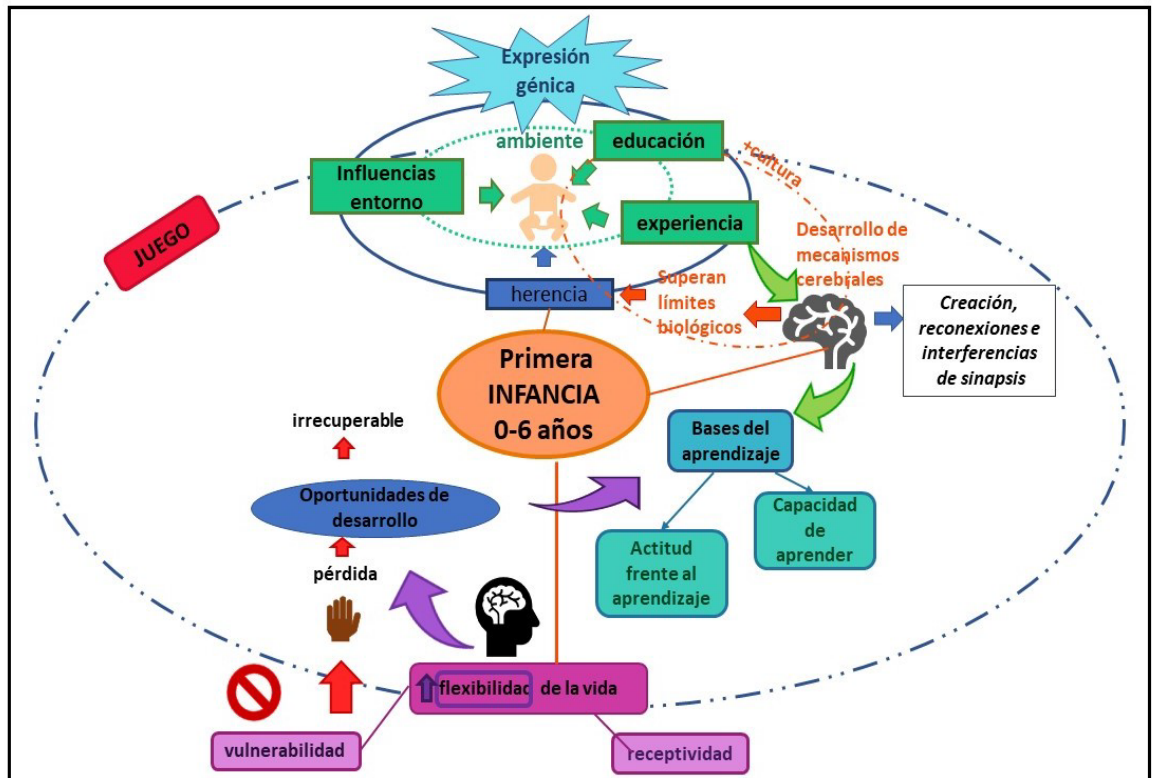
Expresión génica

ambiente

educación

+cultura

Influencias entorno

experiencia

JUEGO

Desarrollo de mecanismos cerebrales

Superan límites biológicos

herencia

Creación, reconexiones e interferencias de sinapsis

Primera INFANCIA 0-6 años

irrecuperable

Bases del aprendizaje

Oportunidades de desarrollo

Capacidad de aprender

Actitud frente al aprendizaje

pérdida

flexibilidad de la vida

vulnerabilidad

receptividad